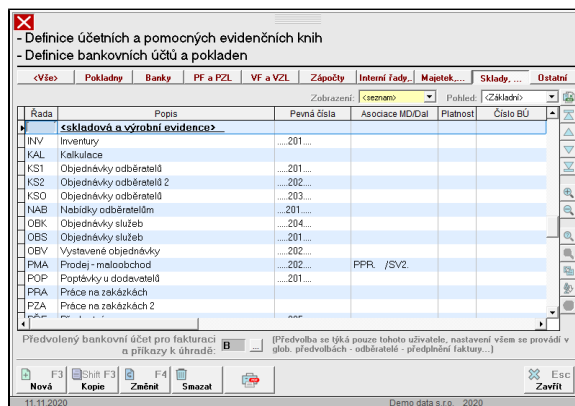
- Definice účetních a pomocných evidenčních knih
- Definice bankovních účtů a pokladen

<Vše> | Pokladny | Banky | PF a PZL | VF a VZL | Zápočty | Interní řady,.. | Majetek,... | Sklady, ... | Ostatní

Zobrazení: <seznam> Pohled: <Základní>

| Řada | Popis | Pevná čísla | Asociace MD/Dal | Platnost | Číslo BÚ |
|---|---|---|---|---|---|
| | <skladová a výrobní evidence> | | | | |
| INV | Inventury | ....201.... | | | |
| KAL | Kalkulace | | | | |
| KS1 | Objednávky odběratelů | ....201.... | | | |
| KS2 | Objednávky odběratelů 2 | ....202.... | | | |
| KSO | Objednávky odběratelů | ....203.... | | | |
| NAB | Nabídky odběratelům | ....201.... | | | |
| OBK | Objednávky služeb | ....204.... | | | |
| OBS | Objednávky služeb | ....201.... | | | |
| OBV | Vystavené objednávky | ....202.... | | | |
| PMA | Prodej - maloobchod | ....202.... | PPR. /SV2. | | |
| POP | Poptávky u dodavatelů | ....201.... | | | |
| PRA | Práce na zakázkách | | | | |
| PZA | Práce na zakázkách 2 | | | | |

Předvolený bankovní účet pro fakturaci a příkazy k úhradě: B ...
[Předvolba se týká pouze tohoto uživatele, nastavení všem se provádí v glob. předvolbách - odběratelé - předplnění faktury...]

F3 Nová | Shift F3 Kopie | F4 Změnit | Smazat | Esc Zavřít

11.11.2020 | Demo data s.r.o. 2020